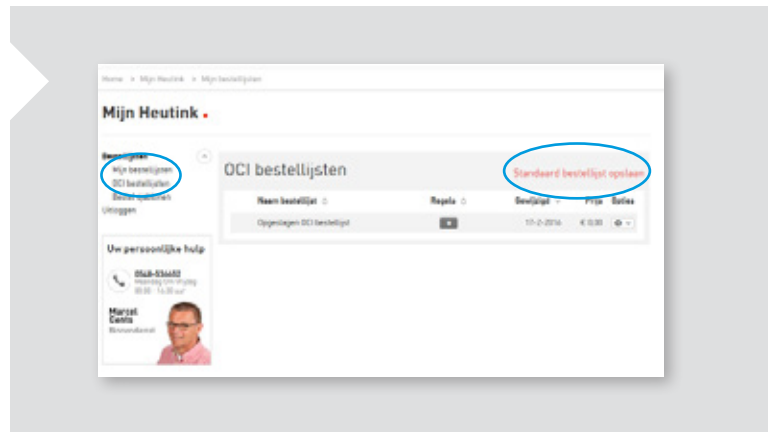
Home > Mijn Heutink > Mijn bestellijsten

Mijn Heutink .

Bestellijsten
Mijn bestellijsten
OCI bestellijsten
Bestel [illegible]
Uitloggen

Uw persoonlijke hulp

0548-536650
Maandag t/m vrijdag
08:00 - 16:30 uur

Marcel Cents
Binnendienst

OCI bestellijsten

Standaard bestellijst opslaan

| Naam bestellijst | Regels | Gewijzigd | Prijs | Opties |
|---|---|---|---|---|
| Opgeslagen OCI bestellijst | 6 | 17-2-2016 | € 0,00 | |